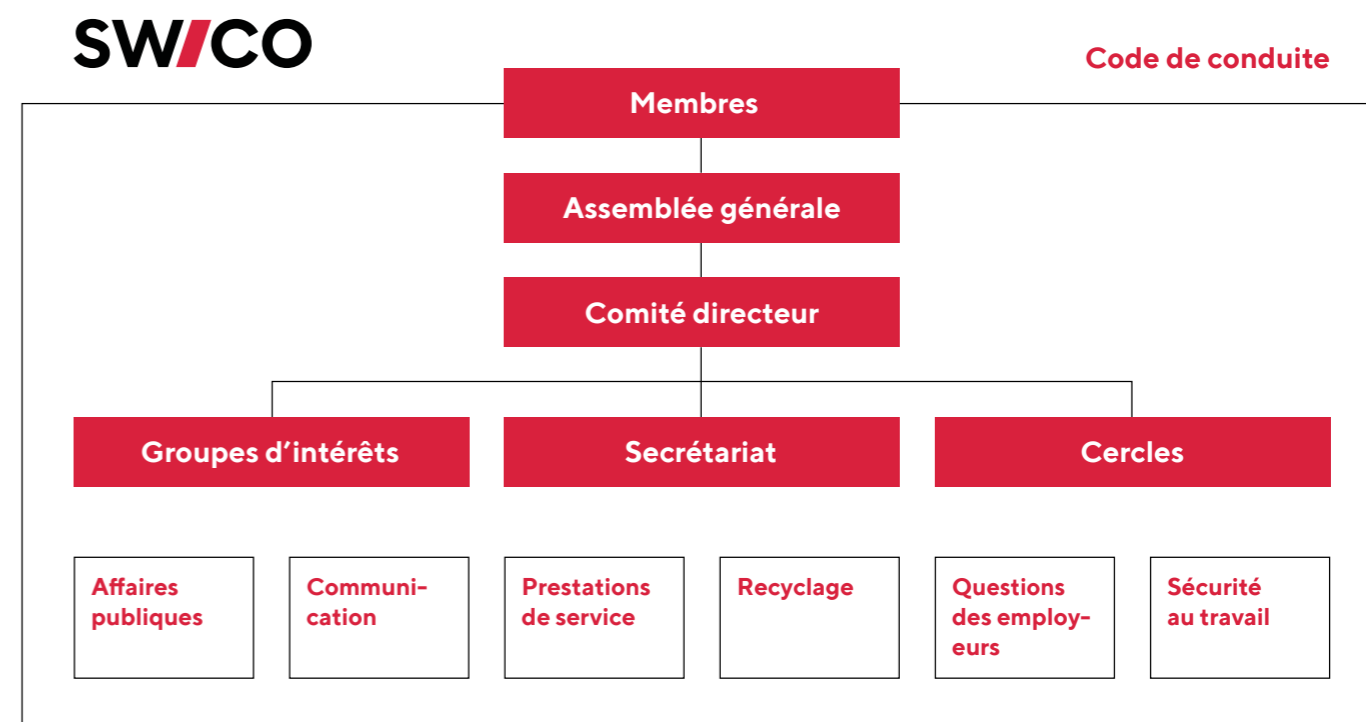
SWICO

Code de conduite

Membres

Assemblée générale

Comité directeur

Groupes d’intérêts

Secrétariat

Cercles

Affaires publiques

Communication

Prestations de service

Recyclage

Questions des employeurs

Sécurité au travail